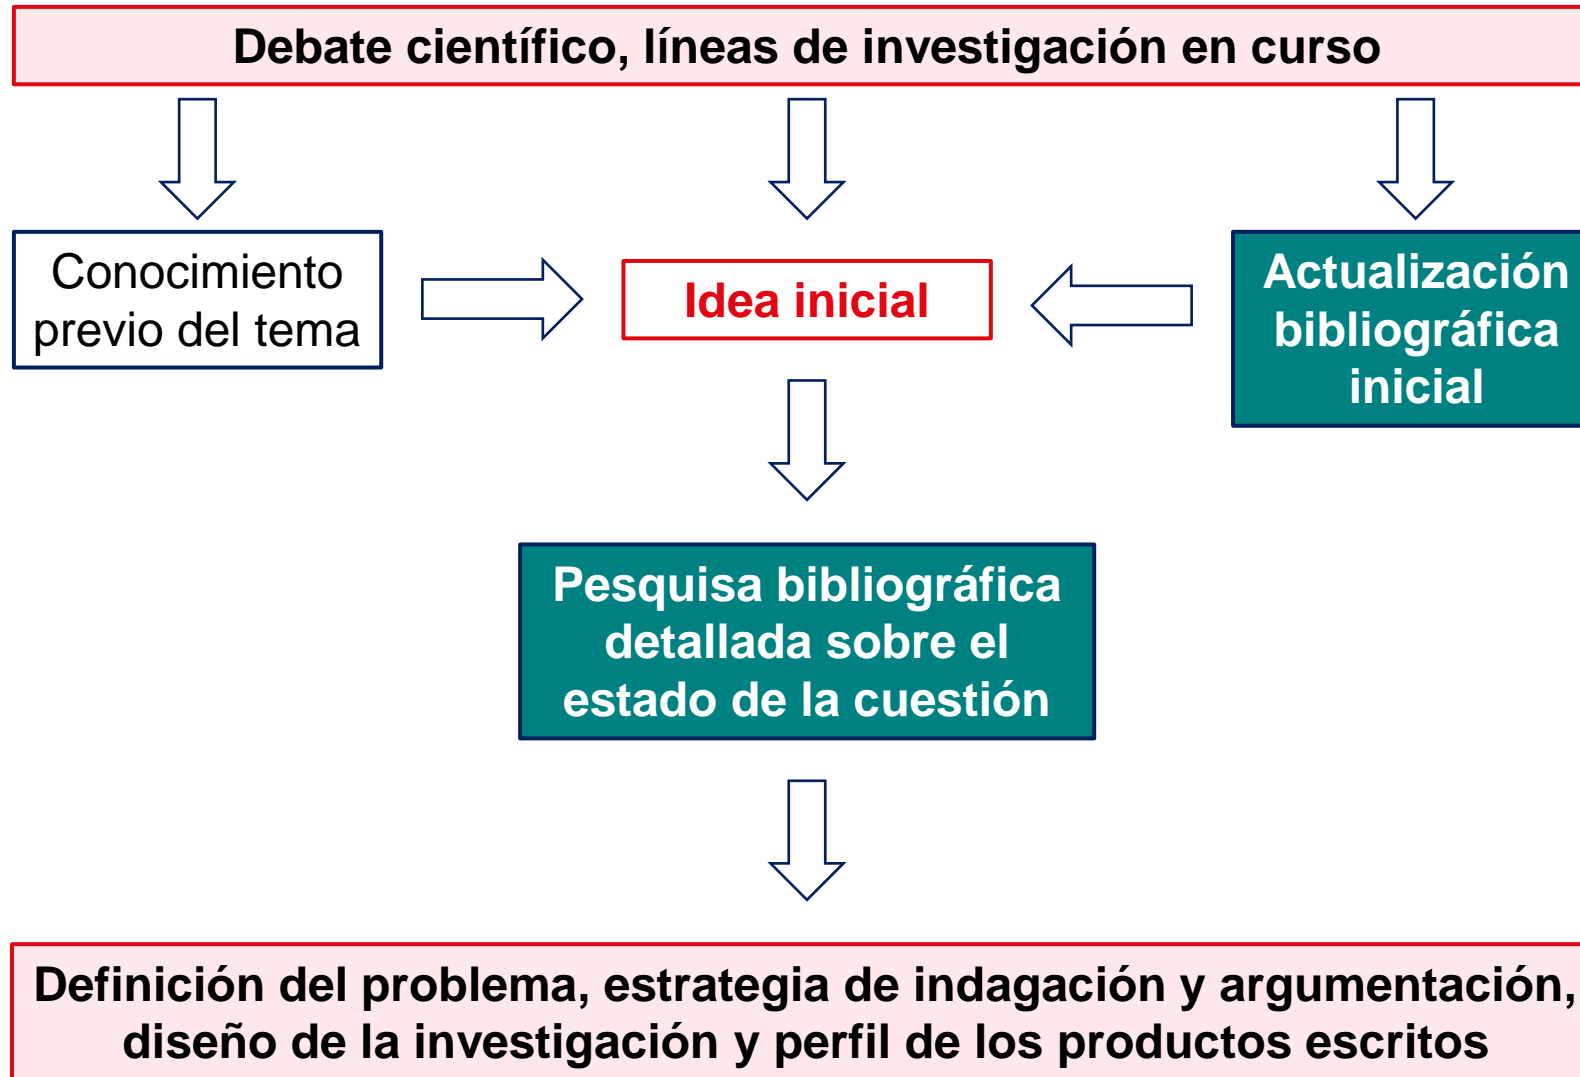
Debate científico, líneas de investigación en curso

Conocimiento previo del tema

Idea inicial

Actualización bibliográfica inicial

Pesquisa bibliográfica detallada sobre el estado de la cuestión

Definición del problema, estrategia de indagación y argumentación, diseño de la investigación y perfil de los productos escritos